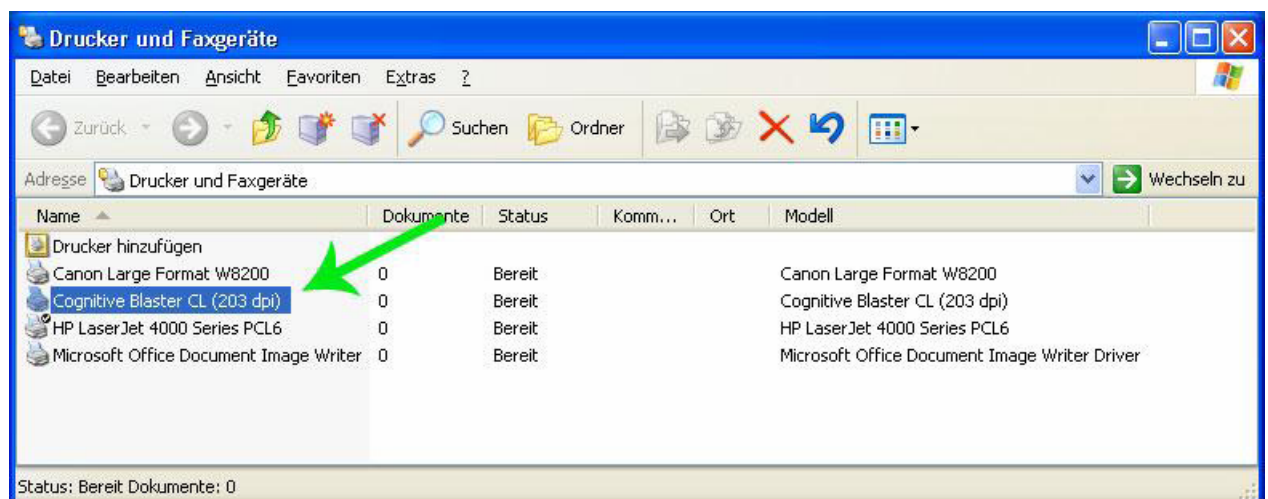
Drucker und Faxgeräte

Datei Bearbeiten Ansicht Favoriten Extras ?

Zurück Suchen Ordner

Adresse Drucker und Faxgeräte Wechseln zu

| Name | Dokumente | Status | Komm... | Ort | Modell |
|---|---|---|---|---|---|
| Drucker hinzufügen | | | | | |
| Canon Large Format W8200 | 0 | Bereit | | | Canon Large Format W8200 |
| Cognitive Blaster CL (203 dpi) | 0 | Bereit | | | Cognitive Blaster CL (203 dpi) |
| HP LaserJet 4000 Series PCL6 | 0 | Bereit | | | HP LaserJet 4000 Series PCL6 |
| Microsoft Office Document Image Writer | 0 | Bereit | | | Microsoft Office Document Image Writer Driver |

Status: Bereit Dokumente: 0